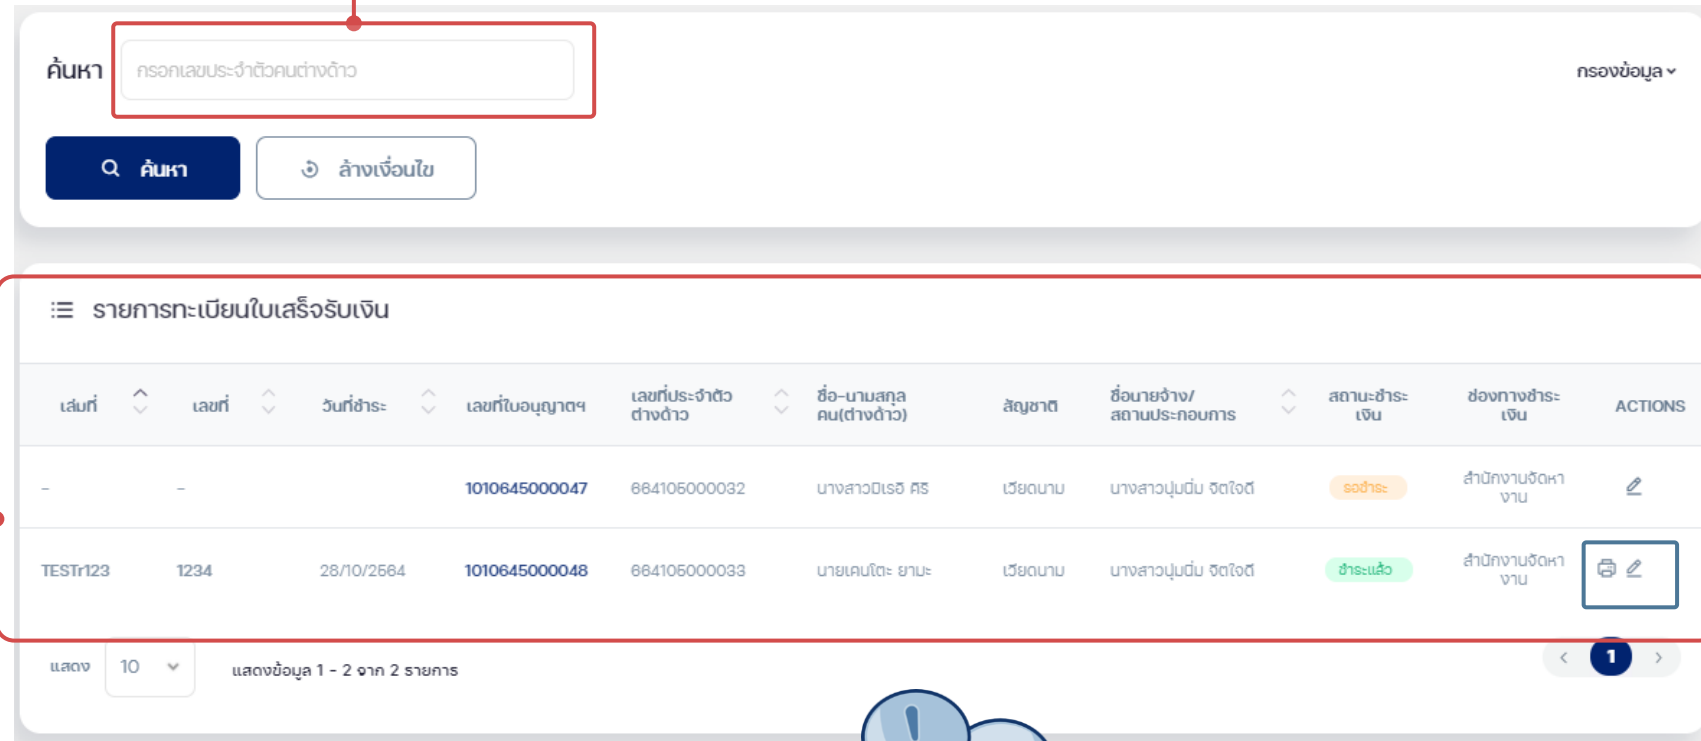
ค้นหา กรอกเลขประจำตัวคนต่างด้าว

กรองข้อมูล

ค้นหา

ล้างเงื่อนไข

รายการทะเบียนใบเสร็จรับเงิน

| เล่มที่ | เลขที่ | วันที่ชำระ | เลขที่ใบอนุญาตฯ | เลขที่ประจำตัวต่างด้าว | ชื่อ-นามสกุลคน(ต่างด้าว) | สัญชาติ | ชื่อนายจ้าง/สถานประกอบการ | สถานะชำระเงิน | ช่องทางชำระเงิน | ACTIONS |
|---|---|---|---|---|---|---|---|---|---|---|
| - | - | | 1010645000047 | 664105000032 | นางสาวมิเรอิ ศิริ | เวียดนาม | นางสาวปุ่นปิ่น จิตใจดี | รอชำระ | สำนักงานจัดหางาน | |
| TESTr123 | 1234 | 28/10/2564 | 1010645000048 | 664105000033 | นายเคนโตะ ยามะ | เวียดนาม | นางสาวปุ่นปิ่น จิตใจดี | ชำระแล้ว | สำนักงานจัดหางาน | |

แสดง 10

แสดงข้อมูล 1 - 2 จาก 2 รายการ

1